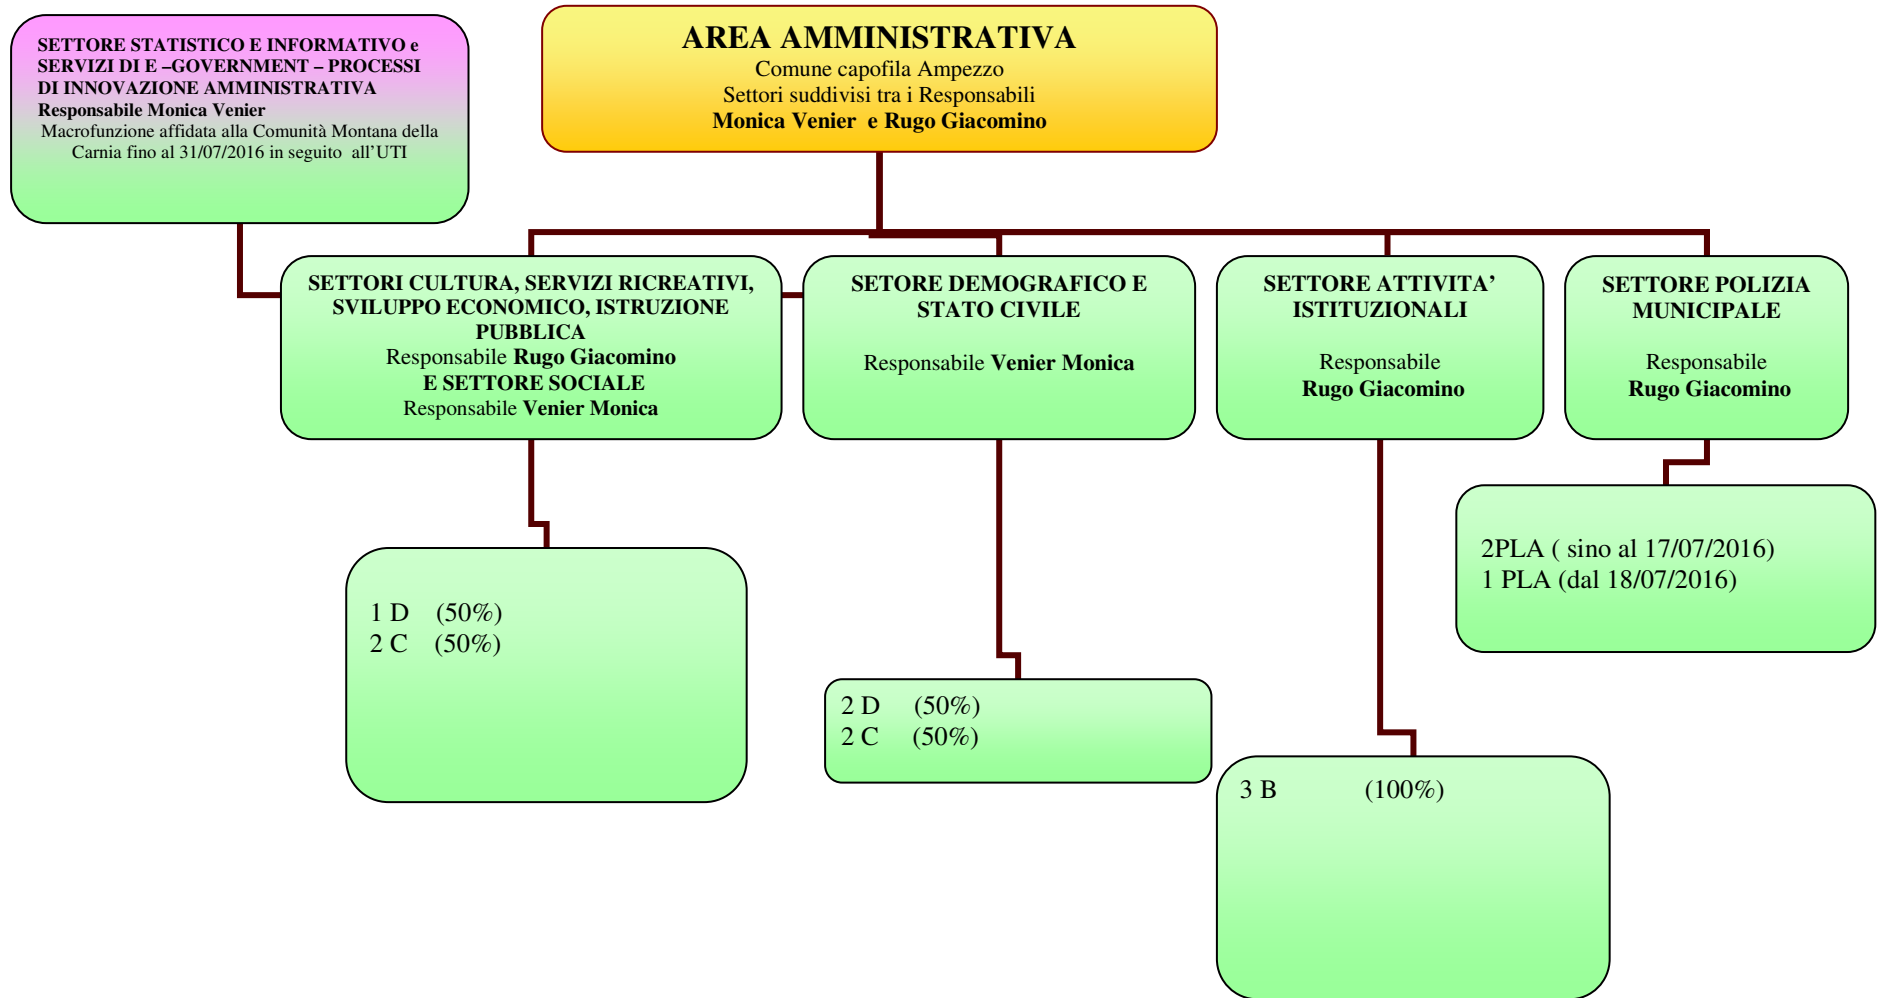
SETTORE STATISTICO E INFORMATIVO e SERVIZI DI E –GOVERNMENT – PROCESSI DI INNOVAZIONE AMMINISTRATIVA
Responsabile Monica Venier
Macrofunzione affidata alla Comunità Montana della Carnia fino al 31/07/2016 in seguito all'UTI

AREA AMMINISTRATIVA
Comune capofila Ampezzo
Settori suddivisi tra i Responsabili
Monica Venier e Rugo Giacomino

SETTORI CULTURA, SERVIZI RICREATIVI, SVILUPPO ECONOMICO, ISTRUZIONE PUBBLICA
Responsabile Rugo Giacomino
E SETTORE SOCIALE
Responsabile Venier Monica

SETORE DEMOGRAFICO E STATO CIVILE

Responsabile Venier Monica

SETTORE ATTIVITA' ISTITUZIONALI

Responsabile
Rugo Giacomino

SETTORE POLIZIA MUNICIPALE

Responsabile
Rugo Giacomino

2PLA ( sino al 17/07/2016)
1 PLA (dal 18/07/2016)

1 D (50%)
2 C (50%)

2 D (50%)
2 C (50%)

3 B (100%)